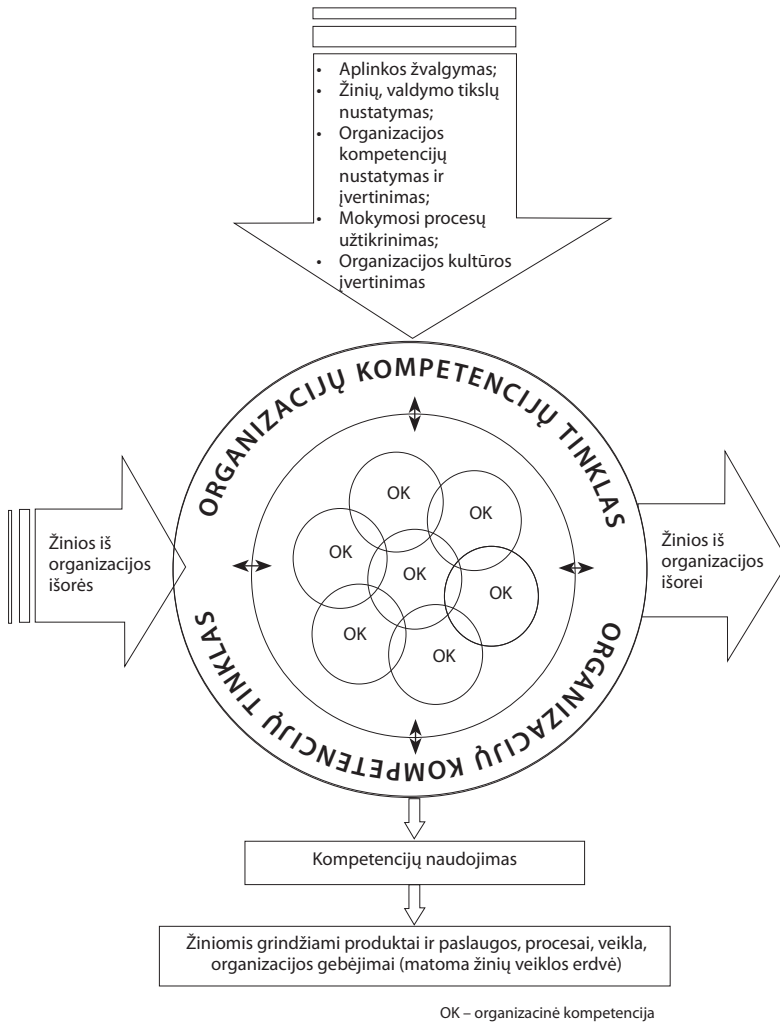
• Aplinkos žvalgymas;
• Žinių, valdymo tikslų nustatymas;
• Organizacijos kompetencijų nustatymas ir įvertinimas;
• Mokymosi procesų užtikrinimas;
• Organizacijos kultūros įvertinimas

ORGANIZACIJŲ KOMPETENCIJŲ TINKLAS

Žinios iš organizacijos išorės

OK
OK
OK
OK
OK
OK
OK

Žinios iš organizacijos išorei

ORGANIZACIJŲ KOMPETENCIJŲ TINKLAS

Kompetencijų naudojimas

Žiniomis grindžiami produktai ir paslaugos, procesai, veikla, organizacijos gebėjimai (matoma žinių veiklos erdvė)

OK – organizacinė kompetencija